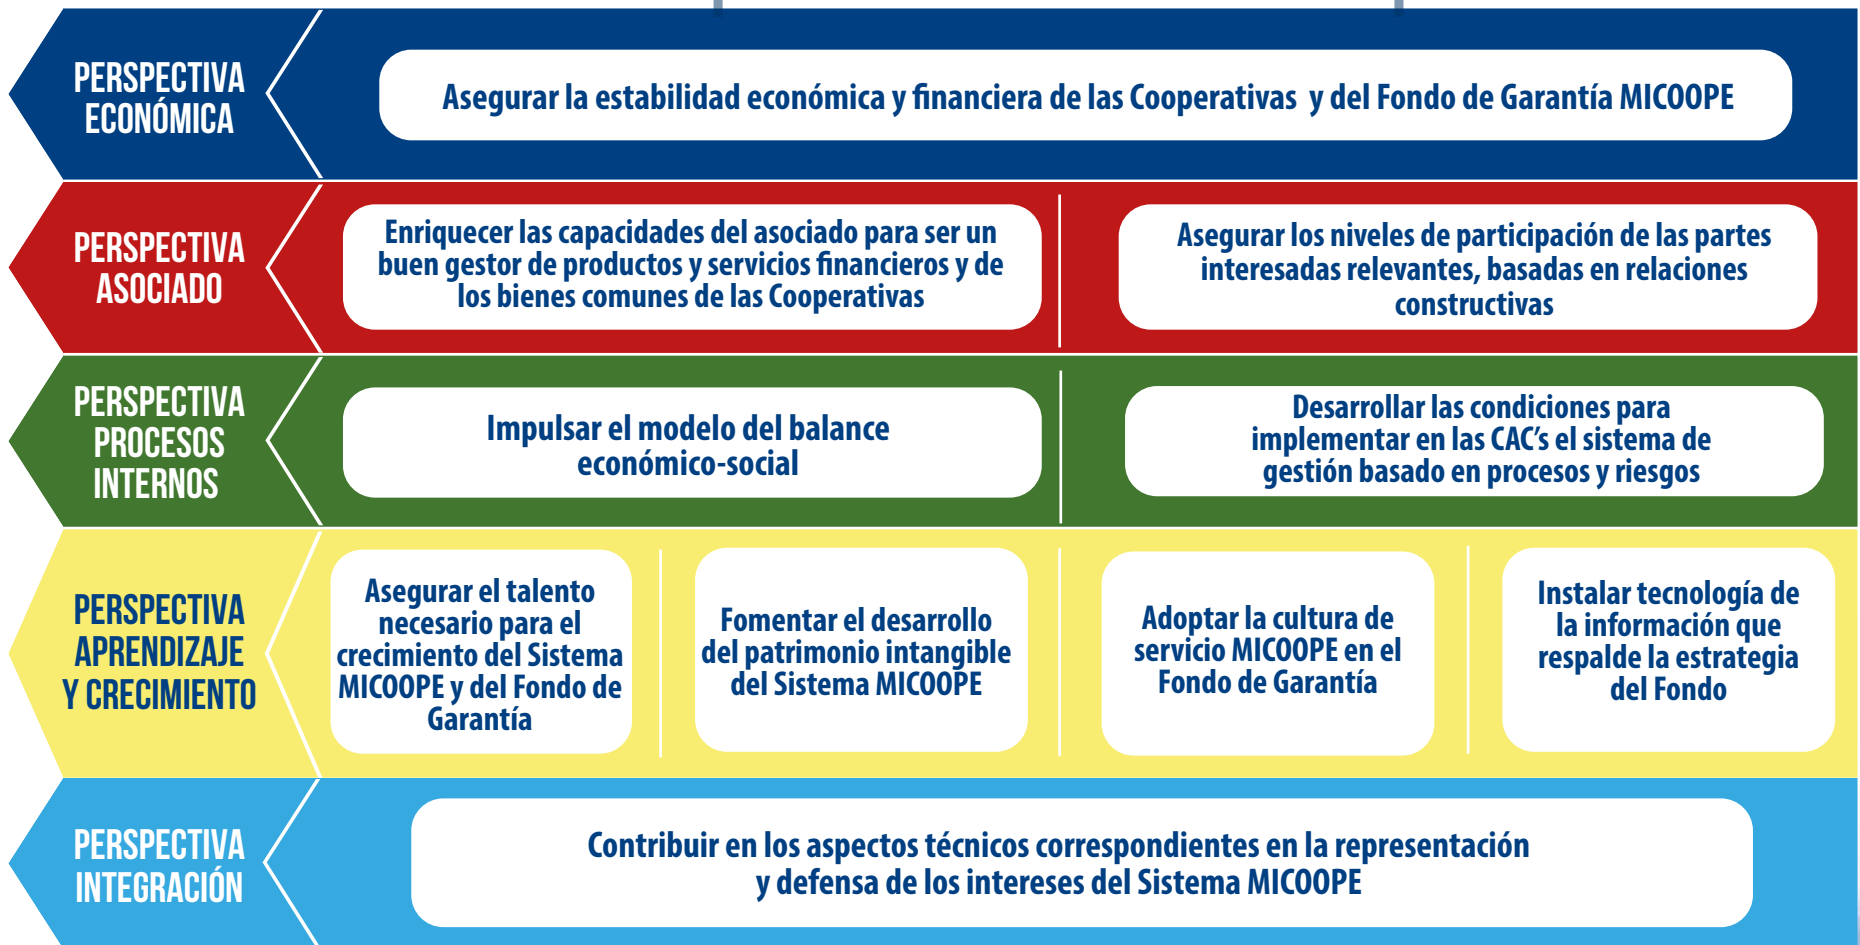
PERSPECTIVA ECONÓMICA

Asegurar la estabilidad económica y financiera de las Cooperativas y del Fondo de Garantía MICOOPE

PERSPECTIVA ASOCIADO

Enriquecer las capacidades del asociado para ser un buen gestor de productos y servicios financieros y de los bienes comunes de las Cooperativas

Asegurar los niveles de participación de las partes interesadas relevantes, basadas en relaciones constructivas

PERSPECTIVA PROCESOS INTERNOS

Impulsar el modelo del balance económico-social

Desarrollar las condiciones para implementar en las CAC's el sistema de gestión basado en procesos y riesgos

PERSPECTIVA APRENDIZAJE Y CRECIMIENTO

Asegurar el talento necesario para el crecimiento del Sistema MICOOPE y del Fondo de Garantía

Fomentar el desarrollo del patrimonio intangible del Sistema MICOOPE

Adoptar la cultura de servicio MICOOPE en el Fondo de Garantía

Instalar tecnología de la información que respalde la estrategia del Fondo

PERSPECTIVA INTEGRACIÓN

Contribuir en los aspectos técnicos correspondientes en la representación y defensa de los intereses del Sistema MICOOPE